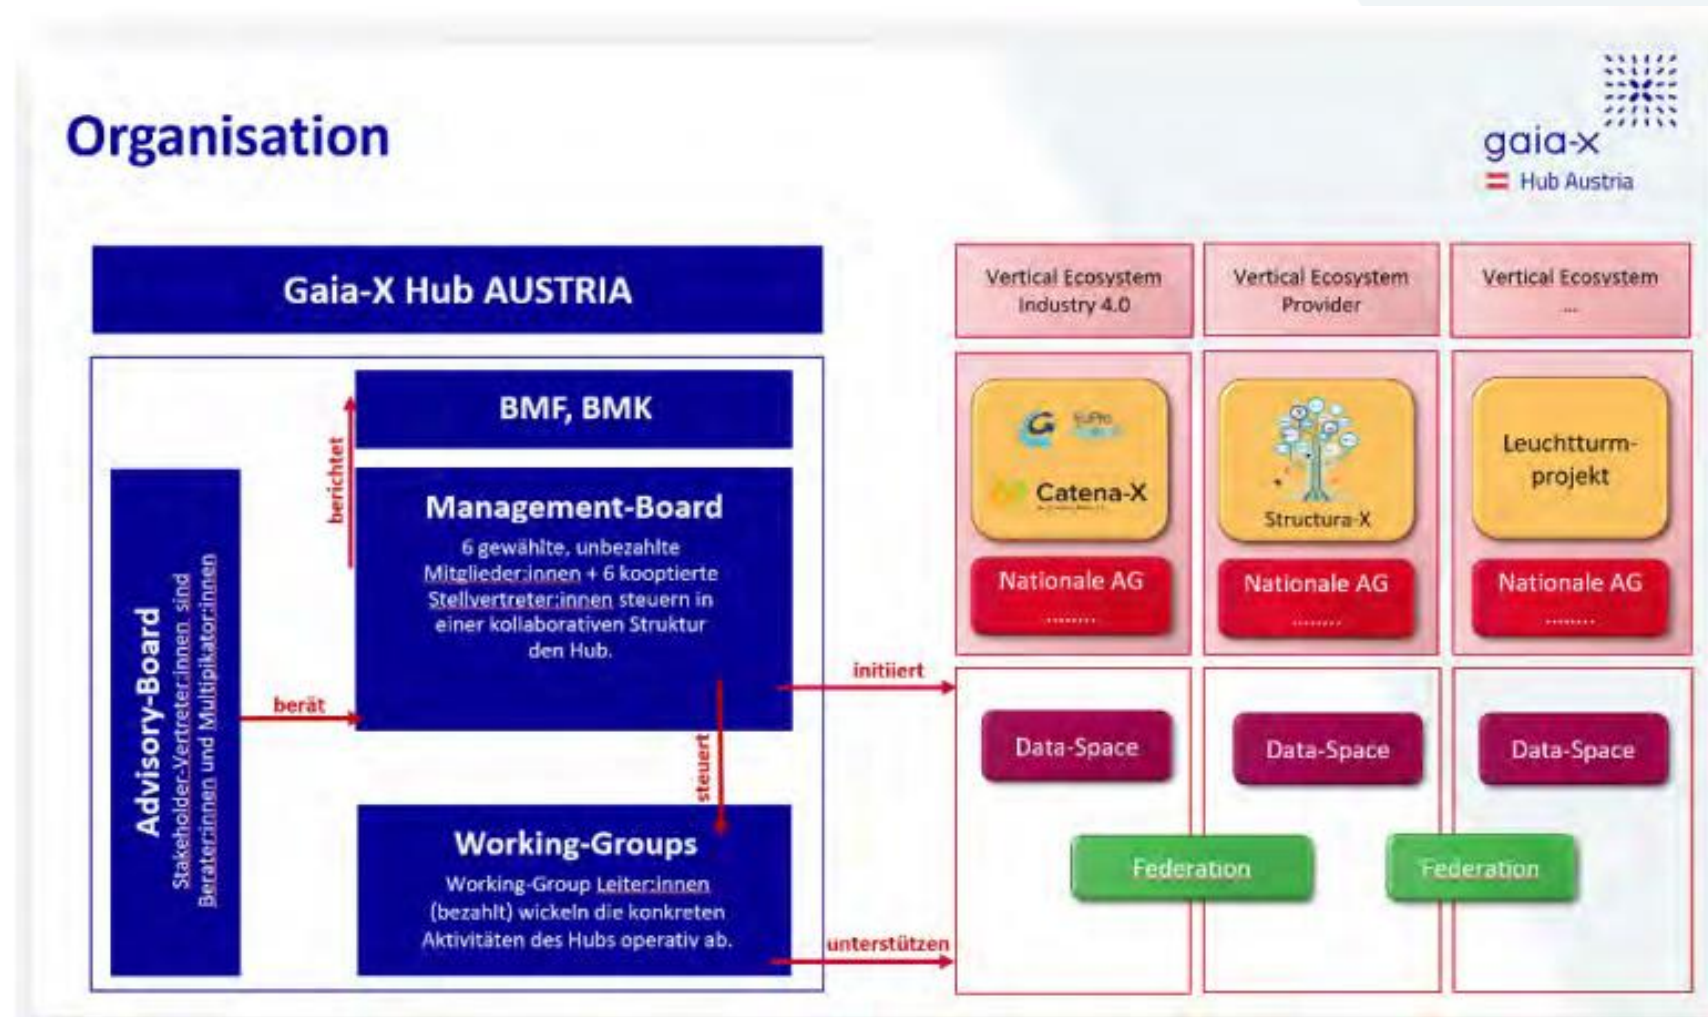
Organisation

gaia-x
Hub Austria

Gaia-X Hub AUSTRIA

BMF, BMK

berichtet

Management-Board
6 gewählte, unbezahlte Mitglieder:innen + 6 kooptierte Stellvertreter:innen steuern in einer kollaborativen Struktur den Hub.

Advisory-Board
Stakeholder-Vertreter:innen sind Berater:innen und Multipikator:innen

berät

steuert

Working-Groups
Working-Group Leiter:innen (bezahlt) wickeln die konkreten Aktivitäten des Hubs operativ ab.

initiiert

unterstützen

Vertical Ecosystem Industry 4.0

Vertical Ecosystem Provider

Vertical Ecosystem ...

G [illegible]

Catena-X

Structura-X

Leuchtturm-projekt

Nationale AG
........

Nationale AG
........

Nationale AG
........

Data-Space

Data-Space

Data-Space

Federation

Federation